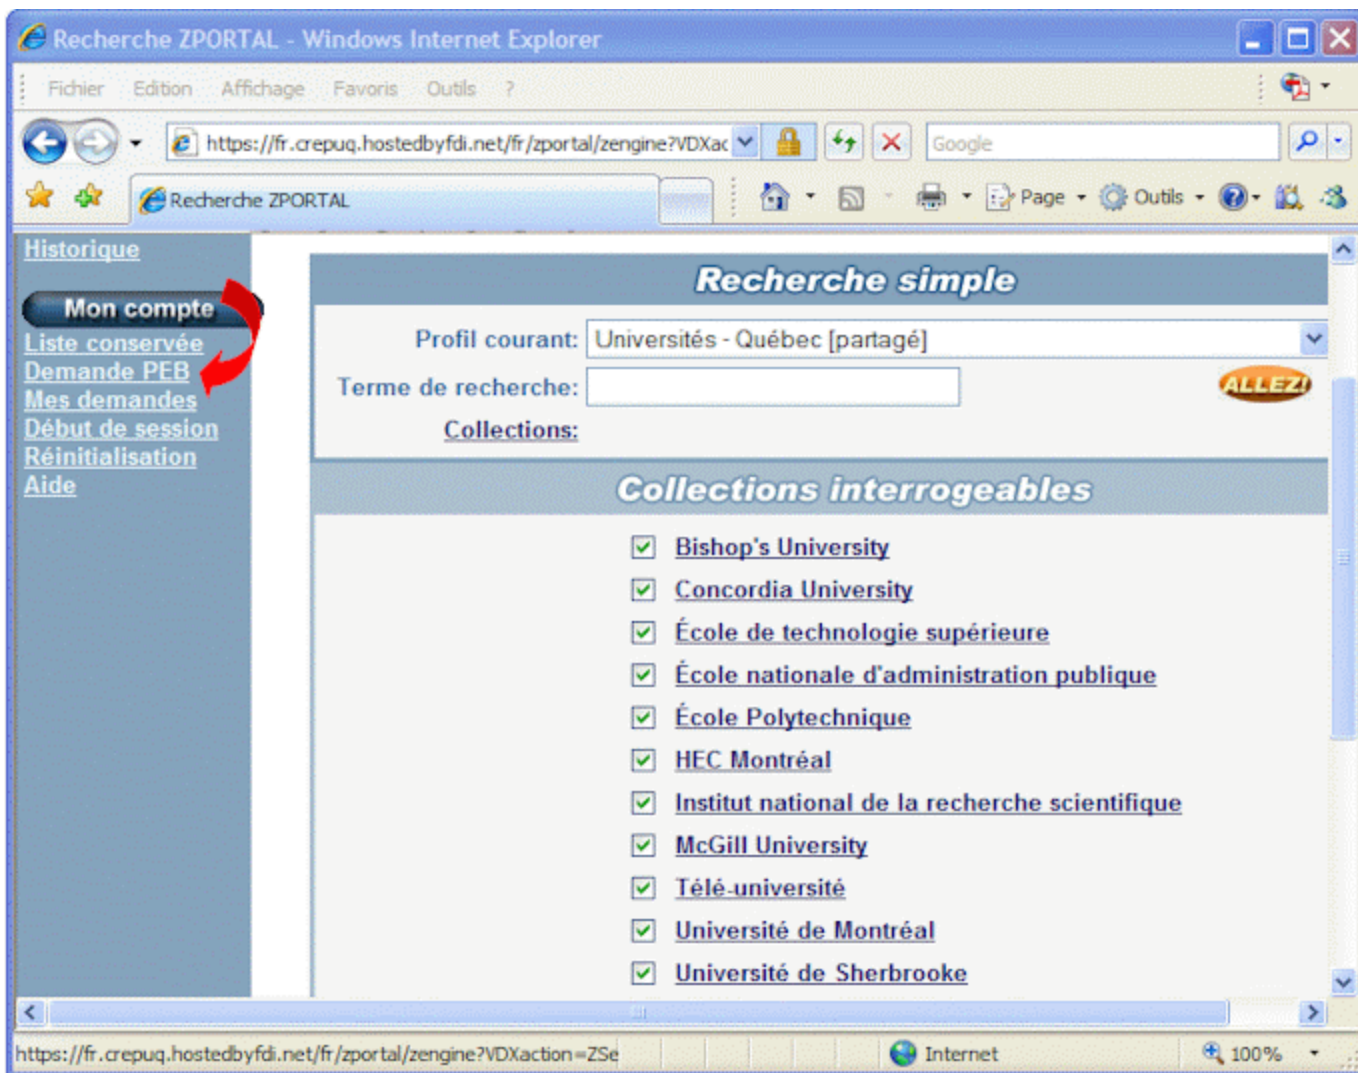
Recherche ZPORTAL - Windows Internet Explorer

Fichier Edition Affichage Favoris Outils ?

https://fr.crepuq.hostedbyfdi.net/fr/zportal/zengine?VDXac

Google

Recherche ZPORTAL

Page Outils

Historique

Mon compte

Liste conservée
Demande PEB
Mes demandes
Début de session
Réinitialisation
Aide

Recherche simple

Profil courant: Universités - Québec [partagé]

Terme de recherche:

ALLEZ!

Collections:

Collections interrogeables

Bishop's University
Concordia University
École de technologie supérieure
École nationale d'administration publique
École Polytechnique
HEC Montréal
Institut national de la recherche scientifique
McGill University
Télé-université
Université de Montréal
Université de Sherbrooke

https://fr.crepuq.hostedbyfdi.net/fr/zportal/zengine?VDXaction=ZSe

Internet

100%